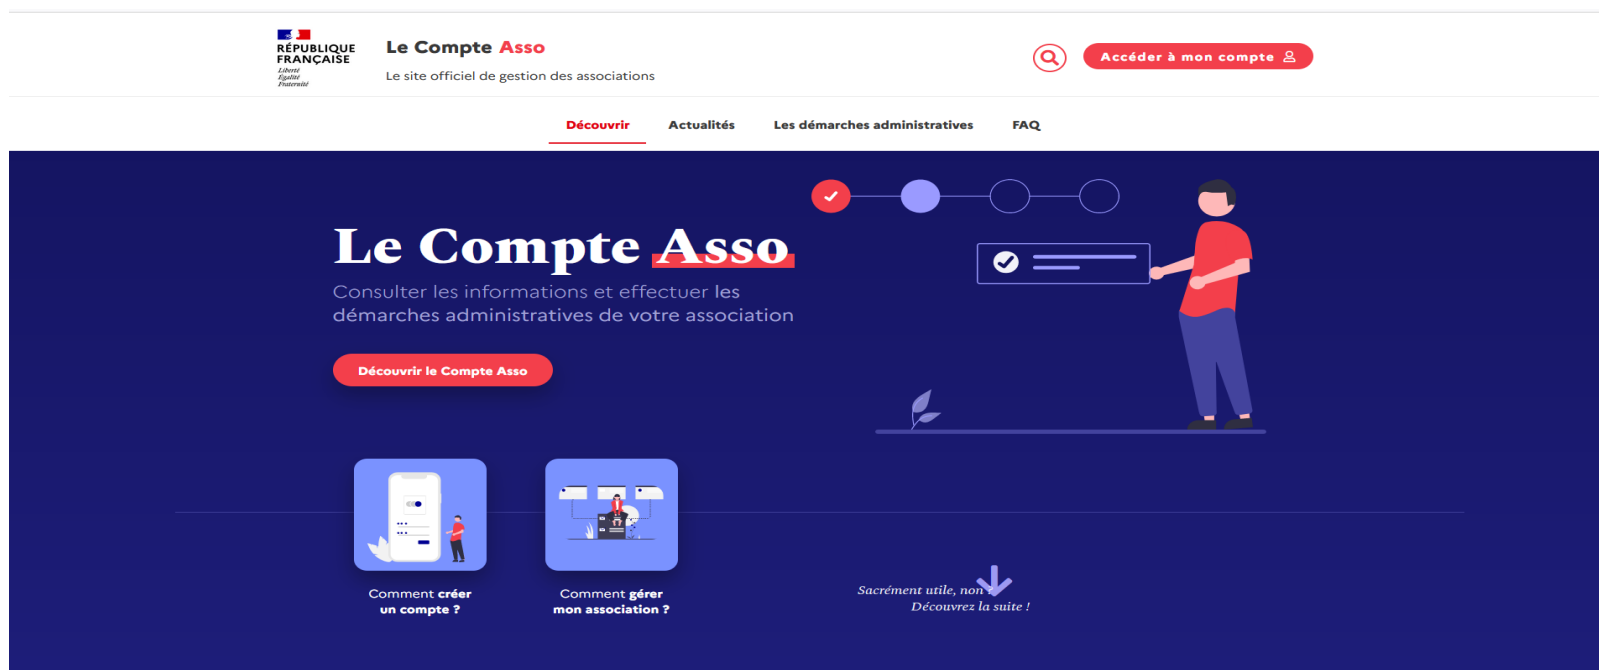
RÉPUBLIQUE FRANÇAISE
Liberté
Égalité
Fraternité

Le Compte Asso
Le site officiel de gestion des associations

Accéder à mon compte

Découvrir
Actualités
Les démarches administratives
FAQ

Le Compte Asso
Consulter les informations et effectuer les démarches administratives de votre association

Découvrir le Compte Asso

Comment créer un compte ?

Comment gérer mon association ?

Sacrément utile, non ?
Découvrez la suite !